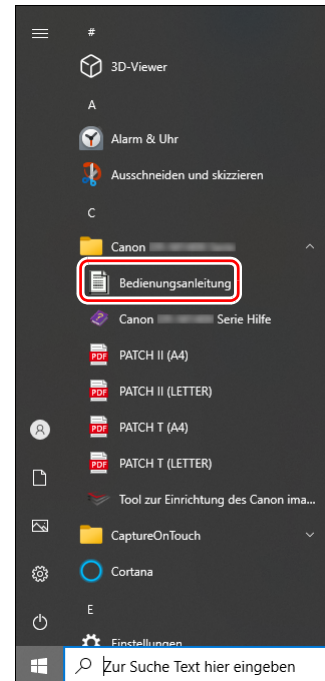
#
3D-Viewer
A
Alarm & Uhr
Ausschneiden und skizzieren
C
Canon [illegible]
Bedienungsanleitung
Canon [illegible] Serie Hilfe
PATCH II (A4)
PATCH II (LETTER)
PATCH T (A4)
PATCH T (LETTER)
Tool zur Einrichtung des Canon ima...
CaptureOnTouch
Cortana
E
Einstellungen
Zur Suche Text hier eingeben